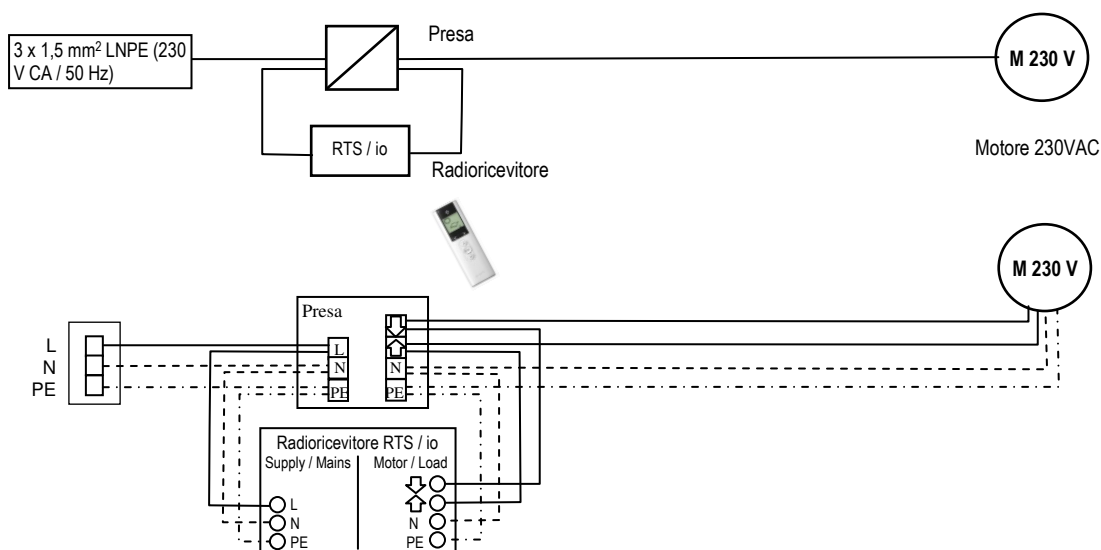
3 x 1,5 mm$^2$ LNPE (230 V CA / 50 Hz)

Presa

M 230 V

RTS / io

Radioricevitore

Motore 230VAC

M 230 V

L
N
PE

Presa

L
N
PE

N
PE

Radioricevitore RTS / io

Supply / Mains

Motor / Load

L
N
PE

N
PE